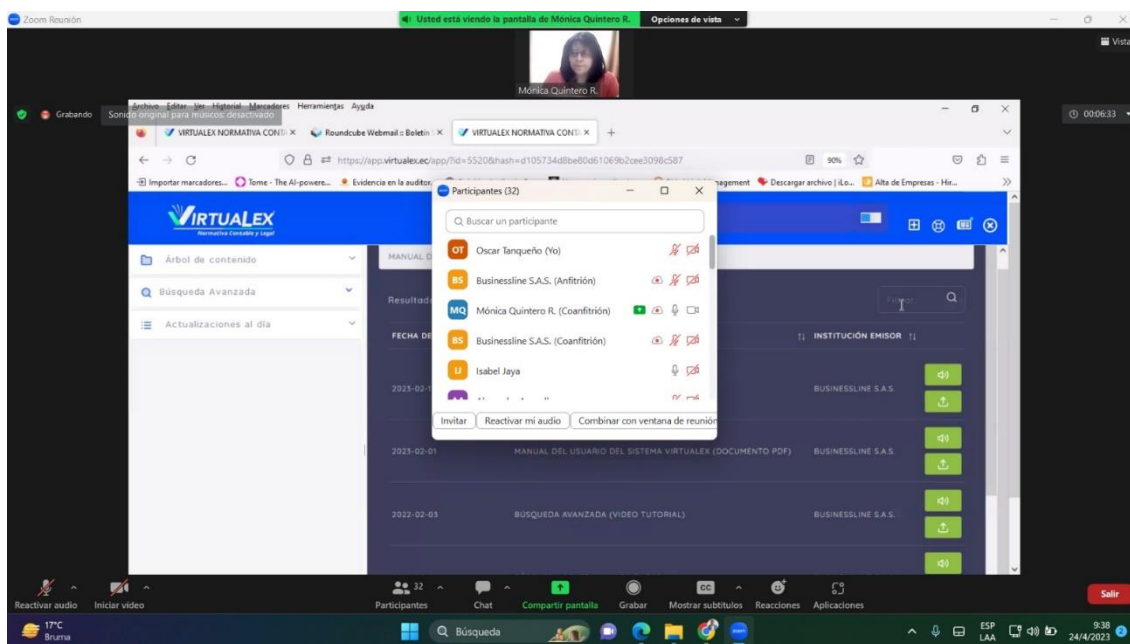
Zoom Reunión

Usted está viendo la pantalla de Mónica Quintero R. Opciones de vista

Vista

Mónica Quintero R.

Grabando

Sonido original para músicos: desactivado

Archivo Editar Ver Historial Marcadores Herramientas Ayuda

00:06:33

VIRTUALEX NORMATIVA CONT ×

Roundcube Webmail :: Boletín ×

VIRTUALEX NORMATIVA CONT ×

https://app.virtualex.ec/app/?id=5520&hash=d105734d8be80d61069b2cee3098c587

90%

Importar marcadores... Tome - The AI-powere... Evidencia en la auditor... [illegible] nagement Descargar archivo | iLo... Alta de Empresas - Hir...

VIRTUALEX

Normativa Contable y Legal

Árbol de contenido

Búsqueda Avanzada

Actualizaciones al día

MANUAL D

Resultad

FECHA DE

INSTITUCIÓN EMISOR

2023-02-1

BUSINESSLINE S.A.S.

2023-02-01

MANUAL DEL USUARIO DEL SISTEMA VIRTUALEX (DOCUMENTO PDF)

BUSINESSLINE S.A.S.

2022-02-03

BÚSQUEDA AVANZADA (VIDEO TUTORIAL)

BUSINESSLINE S.A.S.

Filtrar

Participantes (32)

Buscar un participante

OT Oscar Tanqueño (Yo)

BS Businessline S.A.S. (Anfitrión)

MQ Mónica Quintero R. (Coanfitrión)

BS Businessline S.A.S. (Coanfitrión)

IJ Isabel Jaya

Invitar

Reactivar mi audio

Combinar con ventana de reunión

Reactivar audio

Iniciar video

32

Participantes

Chat

Compartir pantalla

Grabar

Mostrar subtítulos

Reacciones

Aplicaciones

Salir

17°C
Bruma

Búsqueda

ESP
LAA

9:38
24/4/2023